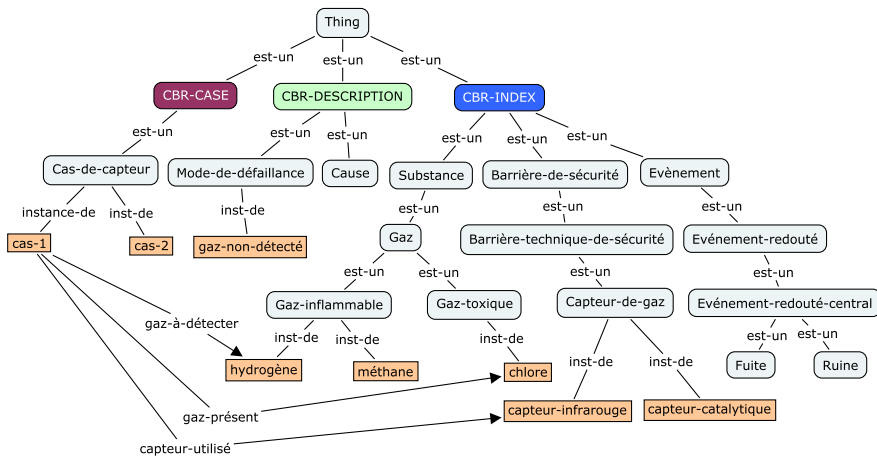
Thing
est-un
est-un
est-un
CBR-CASE
CBR-DESCRIPTION
CBR-INDEX
est-un
est-un
est-un
est-un
est-un
est-un
Cas-de-capteur
Mode-de-défaillance
Cause
Substance
Barrière-de-sécurité
Evènement
instance-de
inst-de
inst-de
est-un
est-un
est-un
cas-1
cas-2
gaz-non-détecté
Gaz
Barrière-technique-de-sécurité
Evénement-redouté
est-un
est-un
est-un
est-un
Gaz-inflammable
Gaz-toxique
Capteur-de-gaz
Evénement-redouté-central
gaz-à-détecter
inst-de
inst-de
inst-de
est-un
est-un
hydrogène
méthane
chlore
inst-de
inst-de
Fuite
Ruine
gaz-présent
capteur-infrarouge
capteur-catalytique
capteur-utilisé